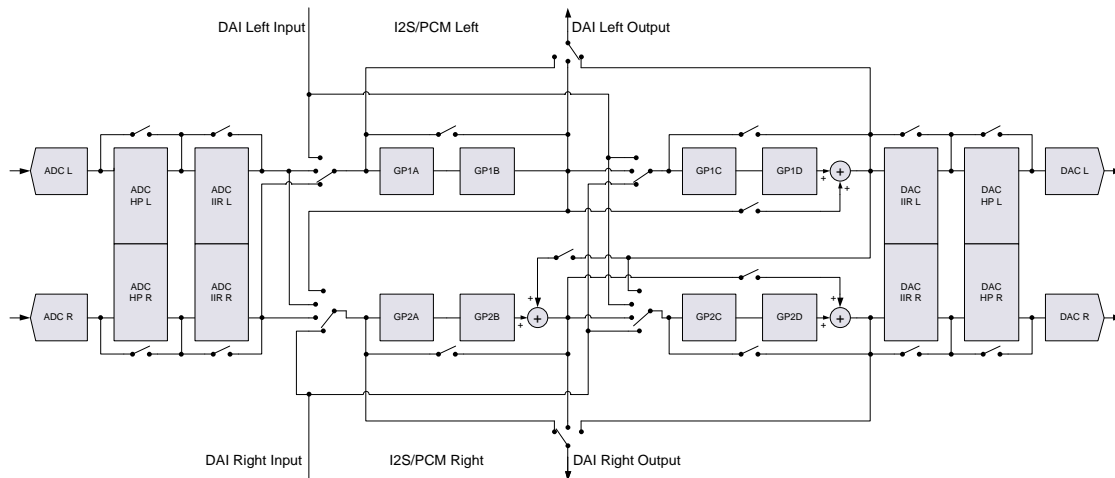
DAI Left Input
I2S/PCM Left
DAI Left Output

ADC L
ADC HP L
ADC IIR L
GP1A
GP1B
GP1C
GP1D
+
+
+
DAC IIR L
DAC HP L
DAC L

ADC R
ADC HP R
ADC IIR R
GP2A
GP2B
+
+
+
GP2C
GP2D
+
+
+
DAC IIR R
DAC HP R
DAC R

DAI Right Input
I2S/PCM Right
DAI Right Output